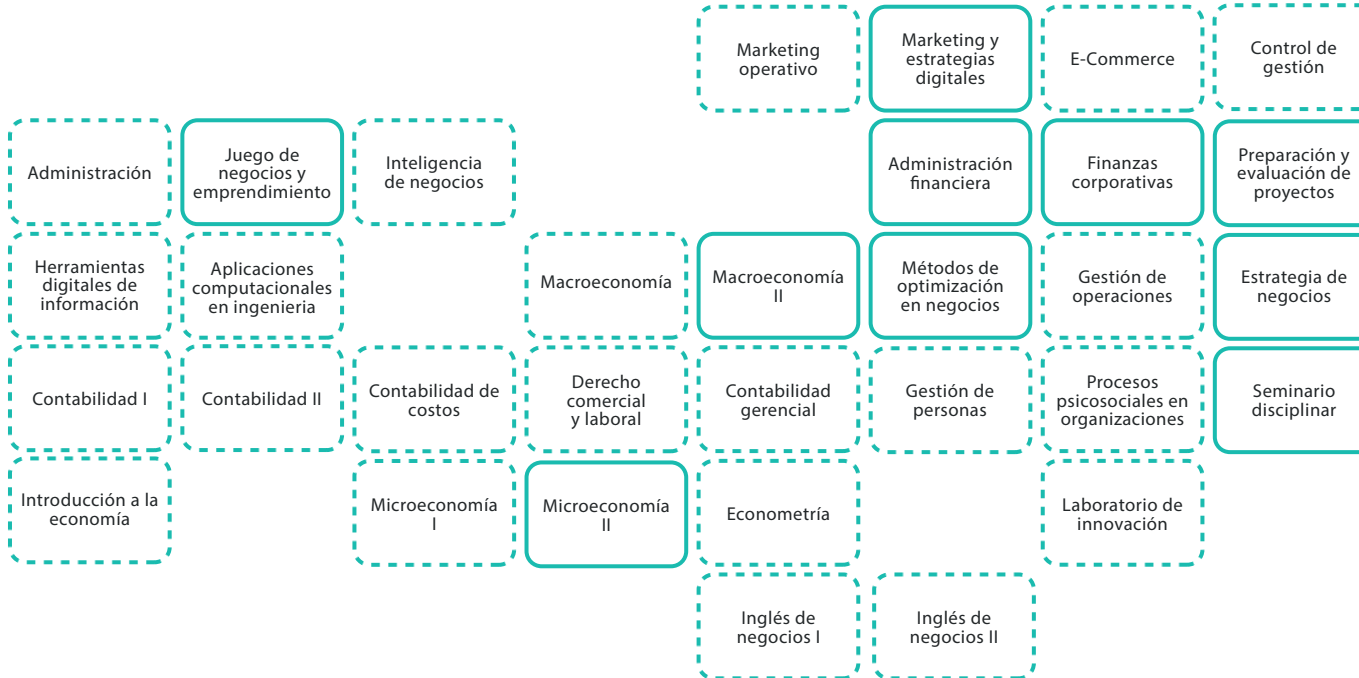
Marketing operativo

Marketing y estrategias digitales

E-Commerce

Control de gestión

Administración

Juego de negocios y emprendimiento

Inteligencia de negocios

Administración financiera

Finanzas corporativas

Preparación y evaluación de proyectos

Herramientas digitales de información

Aplicaciones computacionales en ingenieria

Macroeconomía

Macroeconomía II

Métodos de optimización en negocios

Gestión de operaciones

Estrategia de negocios

Contabilidad I

Contabilidad II

Contabilidad de costos

Derecho comercial y laboral

Contabilidad gerencial

Gestión de personas

Procesos psicosociales en organizaciones

Seminario disciplinar

Introducción a la economía

Microeconomía I

Microeconomía II

Econometría

Laboratorio de innovación

Inglés de negocios I

Inglés de negocios II